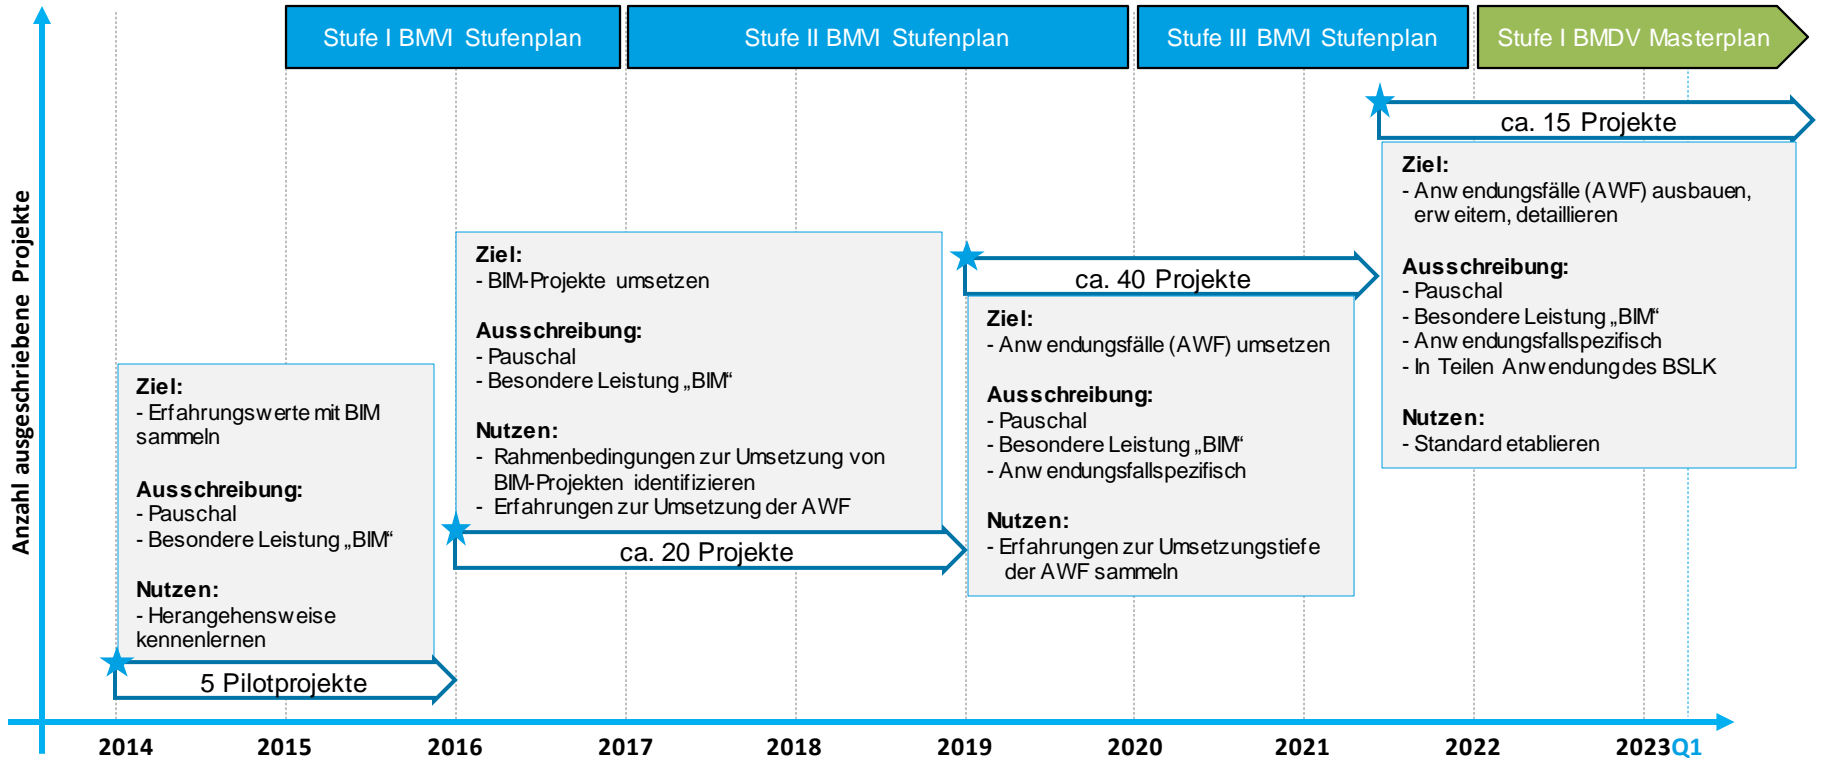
Stufe I BMVI Stufenplan

Stufe II BMVI Stufenplan

Stufe III BMVI Stufenplan

Stufe I BMDV Masterplan

Anzahl ausgeschriebene Projekte

ca. 15 Projekte

Ziel:
- Anwendungsfälle (AWF) ausbauen, erweitern, detaillieren

Ausschreibung:
- Pauschal
- Besondere Leistung „BIM“
- Anwendungsfallspezifisch
- In Teilen Anwendung des BSLK

Nutzen:
- Standard etablieren

ca. 40 Projekte

Ziel:
- Anwendungsfälle (AWF) umsetzen

Ausschreibung:
- Pauschal
- Besondere Leistung „BIM“
- Anwendungsfallspezifisch

Nutzen:
- Erfahrungen zur Umsetzungstiefe der AWF sammeln

Ziel:
- BIM-Projekte umsetzen

Ausschreibung:
- Pauschal
- Besondere Leistung „BIM“

Nutzen:
- Rahmenbedingungen zur Umsetzung von BIM-Projekten identifizieren
- Erfahrungen zur Umsetzung der AWF

ca. 20 Projekte

Ziel:
- Erfahrungswerte mit BIM sammeln

Ausschreibung:
- Pauschal
- Besondere Leistung „BIM“

Nutzen:
- Herangehensweise kennenlernen

5 Pilotprojekte

2014 2015 2016 2017 2018 2019 2020 2021 2022 2023Q1